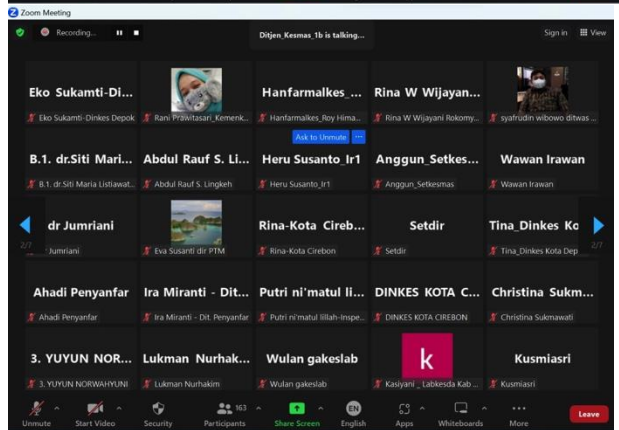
Zoom Meeting

Recording...

Ditjen_Kesmas_1b is talking...

Sign in View

Eko Sukamti-Di...
Eko Sukamti-Dinkes Depok

Rani Prawitasari_Kemenk...

Hanfarmalkes_...
Hanfarmalkes_Roy Hima...

Rina W Wijayan...
Rina W Wijayani Rokomy...

syafrudin wibowo ditwas ...

Ask to Unmute

B.1. dr.Siti Mari...
B.1. dr.Siti Maria Listiawat...

Abdul Rauf S. Li...
Abdul Rauf S. Lingkeh

Heru Susanto_Ir1
Heru Susanto_Ir1

Anggun_Setkes...
Anggun_Setkesmas

Wawan Irawan
Wawan Irawan

2/7

dr Jumriani
Jumriani

Eva Susanti dir PTM

Rina-Kota Cireb...
Rina-Kota Cirebon

Setdir
Setdir

Tina_Dinkes Ko
Tina_Dinkes Kota Dep

2/7

Ahadi Penyanfar
Ahadi Penyanfar

Ira Miranti - Dit...
Ira Miranti - Dit. Penyanfar

Putri ni'matul li...
Putri ni'matul lillah-Inspe...

DINKES KOTA C...
DINKES KOTA CIREBON

Christina Sukm...
Christina Sukmawati

3. YUYUN NOR...
3. YUYUN NORWAHYUNI

Lukman Nurhak...
Lukman Nurhakim

Wulan gakeslab
Wulan gakeslab

k
Kasiyani _ Labkesda Kab ...

Kusmiasri
Kusmiasri

Unmute Start Video Security 163 Participants Share Screen EN English Apps Whiteboards More Leave